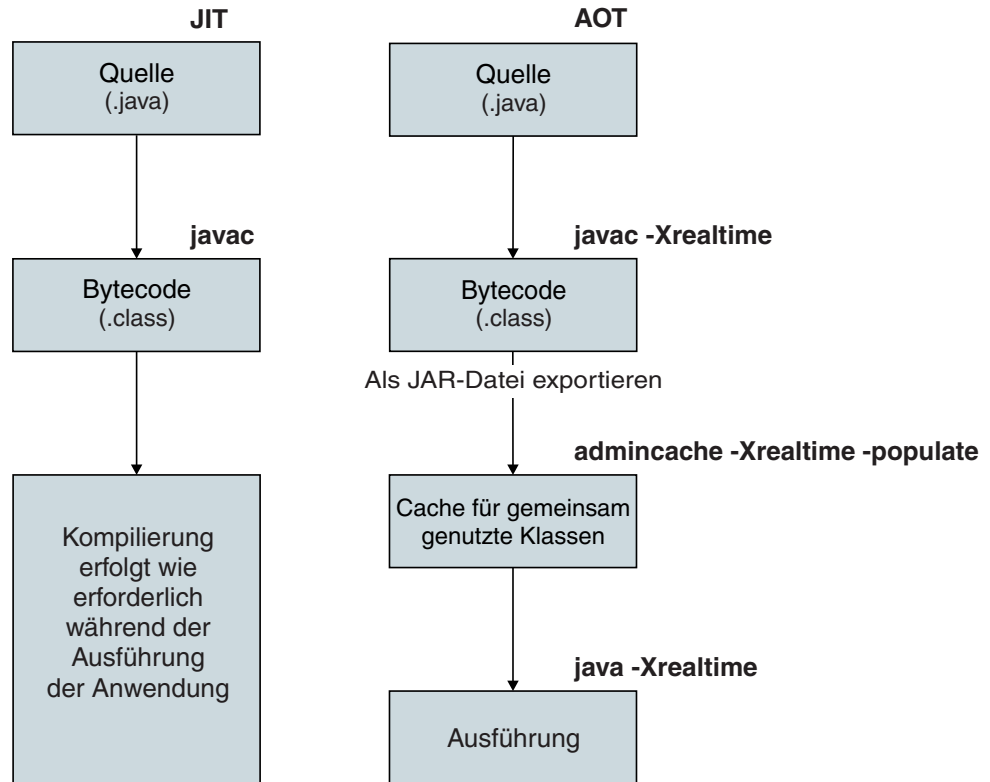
JIT

Quelle
(.java)

javac

Bytecode
(.class)

Kompilierung erfolgt wie erforderlich während der Ausführung der Anwendung

AOT

Quelle
(.java)

javac -Xrealtime

Bytecode
(.class)

Als JAR-Datei exportieren

admincache -Xrealtime -populate

Cache für gemeinsam genutzte Klassen

java -Xrealtime

Ausführung